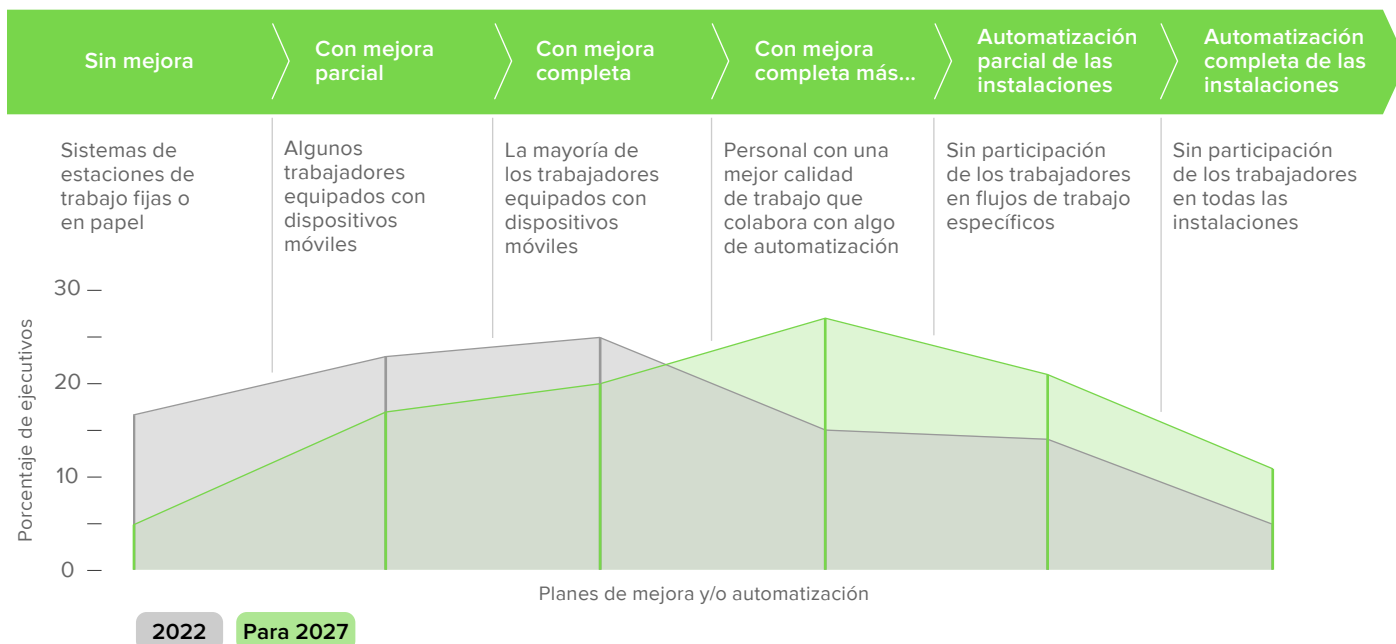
Sin mejora

Con mejora parcial

Con mejora completa

Con mejora completa más...

Automatización parcial de las instalaciones

Automatización completa de las instalaciones

Sistemas de estaciones de trabajo fijas o en papel

Algunos trabajadores equipados con dispositivos móviles

La mayoría de los trabajadores equipados con dispositivos móviles

Personal con una mejor calidad de trabajo que colabora con algo de automatización

Sin participación de los trabajadores en flujos de trabajo específicos

Sin participación de los trabajadores en todas las instalaciones

30
20
10
0

Porcentaje de ejecutivos

Planes de mejora y/o automatización

2022
Para 2027